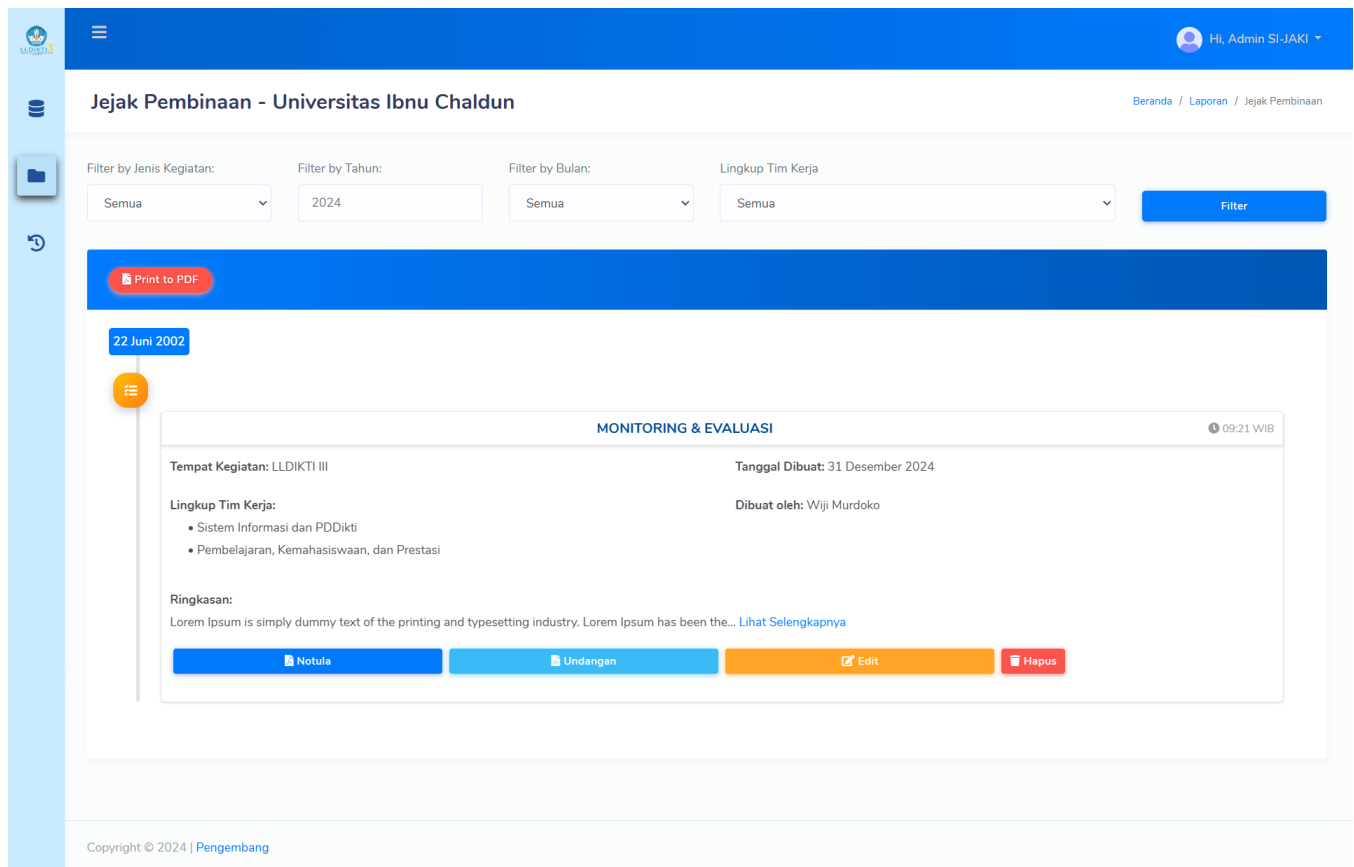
LLDIKTI3

Hi, Admin SI-JAKI

Jejak Pembinaan - Universitas Ibnu Chaldun

Beranda / Laporan / Jejak Pembinaan

Filter by Jenis Kegiatan:
Semua

Filter by Tahun:
2024

Filter by Bulan:
Semua

Lingkup Tim Kerja
Semua

Filter

Print to PDF

22 Juni 2002

MONITORING & EVALUASI

09:21 WIB

Tempat Kegiatan: LLDIKTI III

Tanggal Dibuat: 31 Desember 2024

Lingkup Tim Kerja:
• Sistem Informasi dan PDDikti
• Pembelajaran, Kemahasiswaan, dan Prestasi

Dibuat oleh: Wiji Murdoko

Ringkasan:
Lorem Ipsum is simply dummy text of the printing and typesetting industry. Lorem Ipsum has been the... Lihat Selengkapnya

Notula

Undangan

Edit

Hapus

Copyright © 2024 | Pengembang